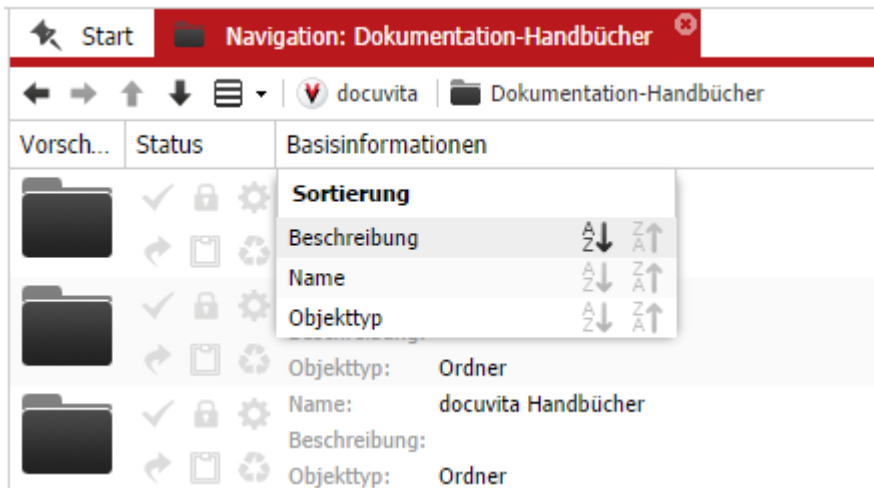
Start | Navigation: Dokumentation-Handbücher

docuvita | Dokumentation-Handbücher

| Vorsch... | Status | Basisinformationen |
|---|---|---|

Sortierung

Beschreibung

Name

Objekttyp

Beschreibung:

Objekttyp: Ordner

Name: docuvita Handbücher

Beschreibung:

Objekttyp: Ordner